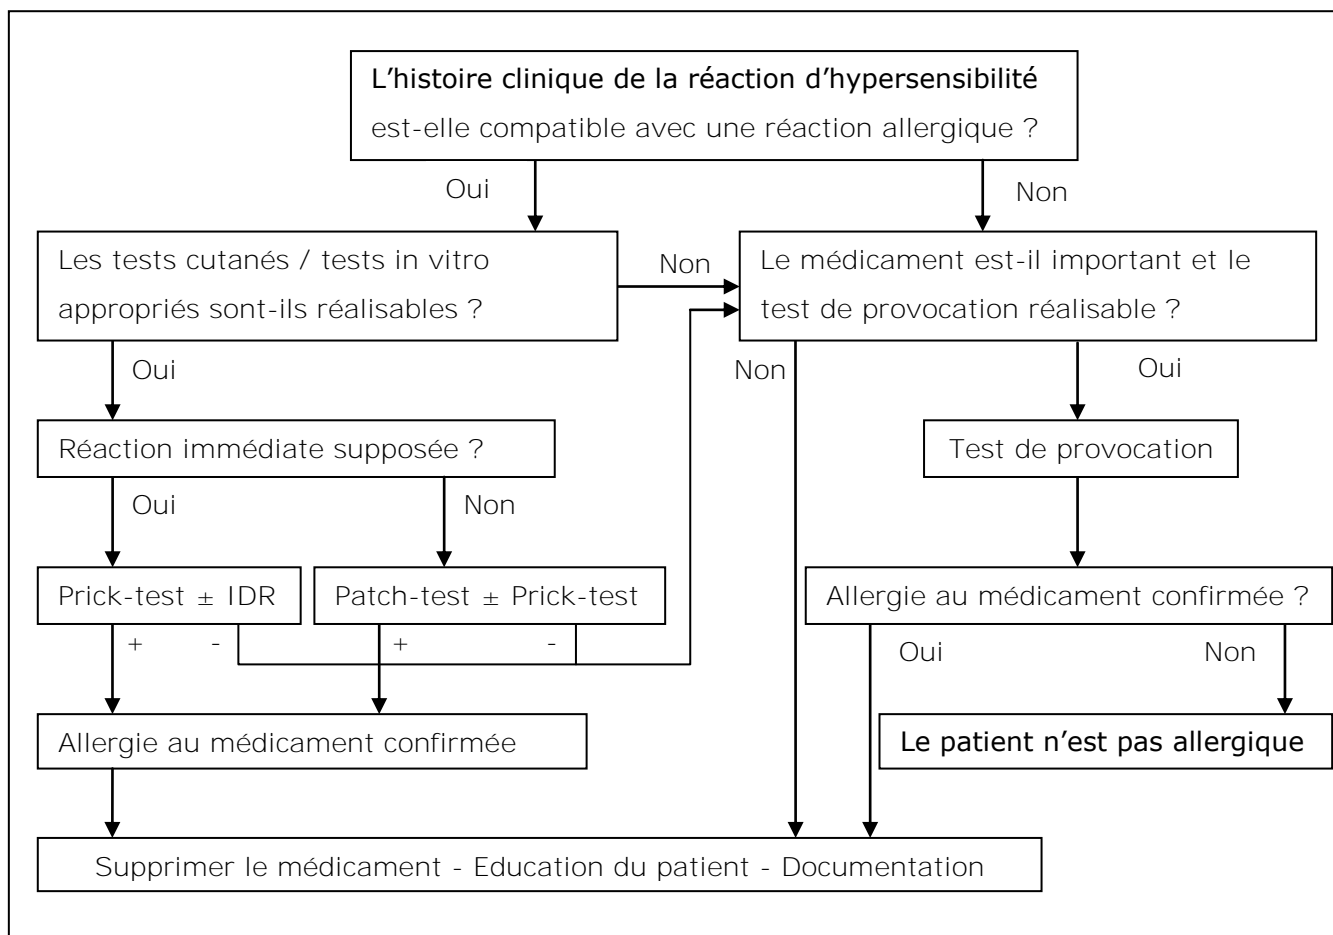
L’histoire clinique de la réaction d’hypersensibilité est-elle compatible avec une réaction allergique ?

Oui

Non

Les tests cutanés / tests in vitro appropriés sont-ils réalisables ?

Non

Le médicament est-il important et le test de provocation réalisable ?

Oui

Non

Oui

Réaction immédiate supposée ?

Test de provocation

Oui

Non

Prick-test ± IDR

Patch-test ± Prick-test

Allergie au médicament confirmée ?

+ -

+ -

Oui

Non

Allergie au médicament confirmée

Le patient n’est pas allergique

Supprimer le médicament - Education du patient - Documentation